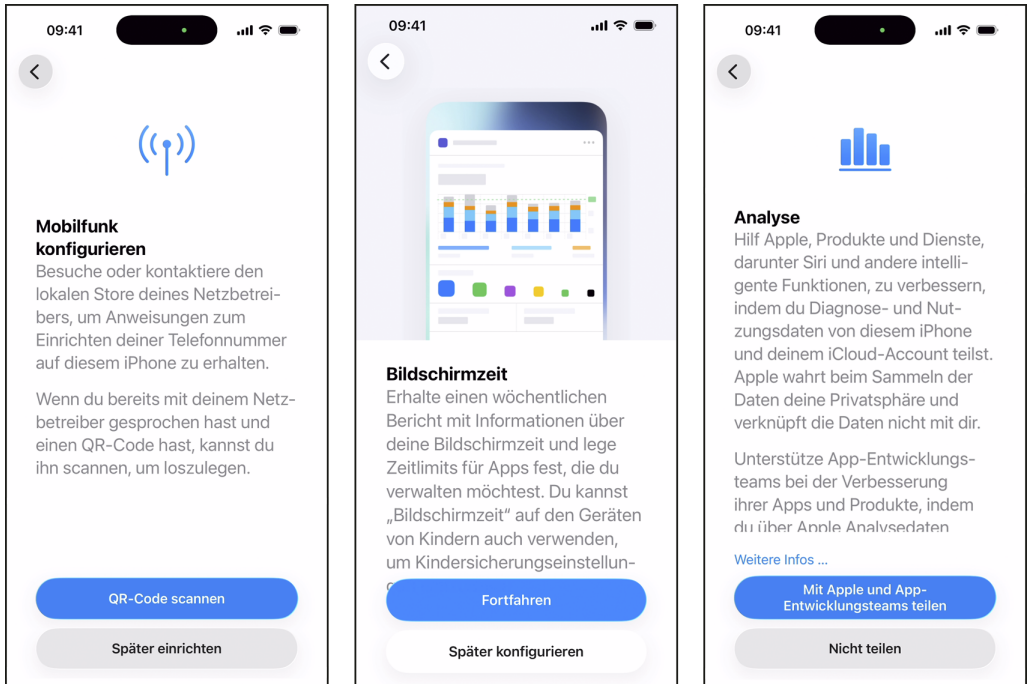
09:41

Mobilfunk konfigurieren
Besuche oder kontaktiere den lokalen Store deines Netzbetreibers, um Anweisungen zum Einrichten deiner Telefonnummer auf diesem iPhone zu erhalten.

Wenn du bereits mit deinem Netzbetreiber gesprochen hast und einen QR-Code hast, kannst du ihn scannen, um loszulegen.

QR-Code scannen

Später einrichten

09:41

Bildschirmzeit
Erhalte einen wöchentlichen Bericht mit Informationen über deine Bildschirmzeit und lege Zeitlimits für Apps fest, die du verwalten möchtest. Du kannst „Bildschirmzeit" auf den Geräten von Kindern auch verwenden, um Kindersicherungseinstellun-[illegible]

Fortfahren

Später konfigurieren

09:41

Analyse
Hilf Apple, Produkte und Dienste, darunter Siri und andere intelligente Funktionen, zu verbessern, indem du Diagnose- und Nutzungsdaten von diesem iPhone und deinem iCloud-Account teilst. Apple wahrt beim Sammeln der Daten deine Privatsphäre und verknüpft die Daten nicht mit dir.

Unterstütze App-Entwicklungsteams bei der Verbesserung ihrer Apps und Produkte, indem du über Apple Analysedaten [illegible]

Weitere Infos ...

Mit Apple und App-Entwicklungsteams teilen

Nicht teilen